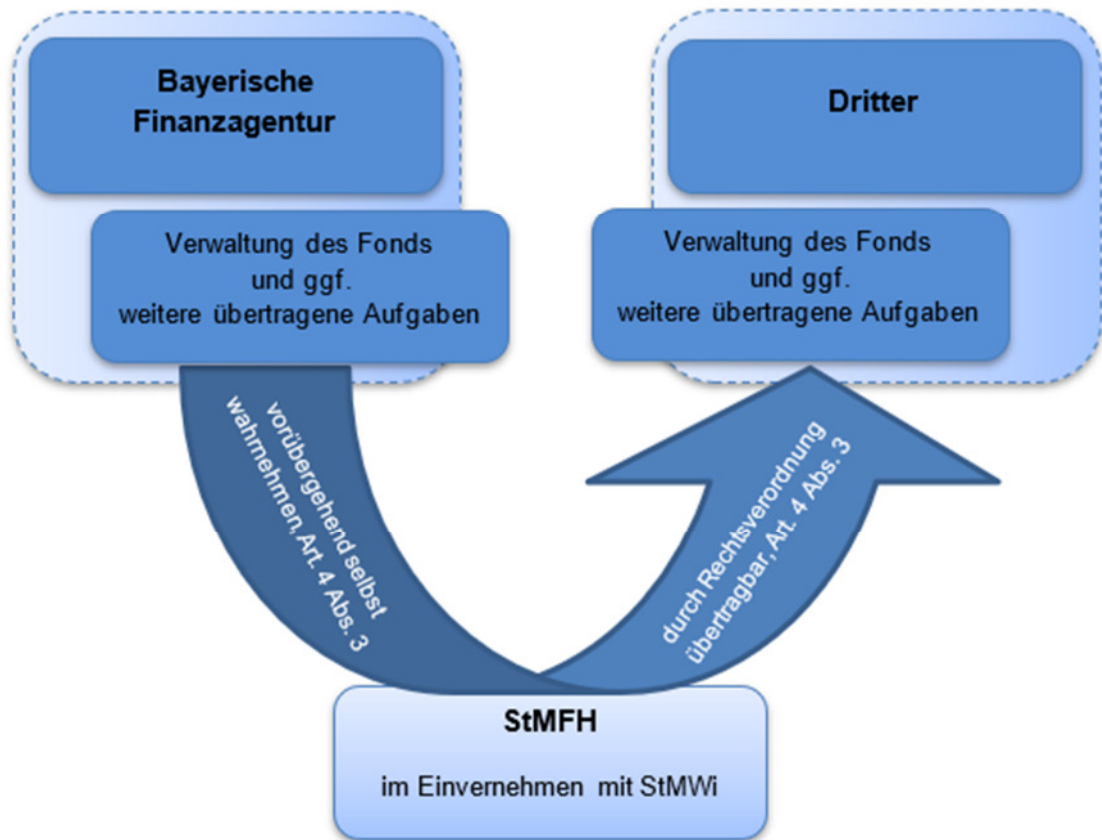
Bayerische Finanzagentur

Verwaltung des Fonds und ggf. weitere übertragene Aufgaben

Dritter

Verwaltung des Fonds und ggf. weitere übertragene Aufgaben

vorübergehend selbst wahrnehmen, Art. 4 Abs. 3

durch Rechtsverordnung übertragbar, Art. 4 Abs. 3

StMFH

im Einvernehmen mit StMWi